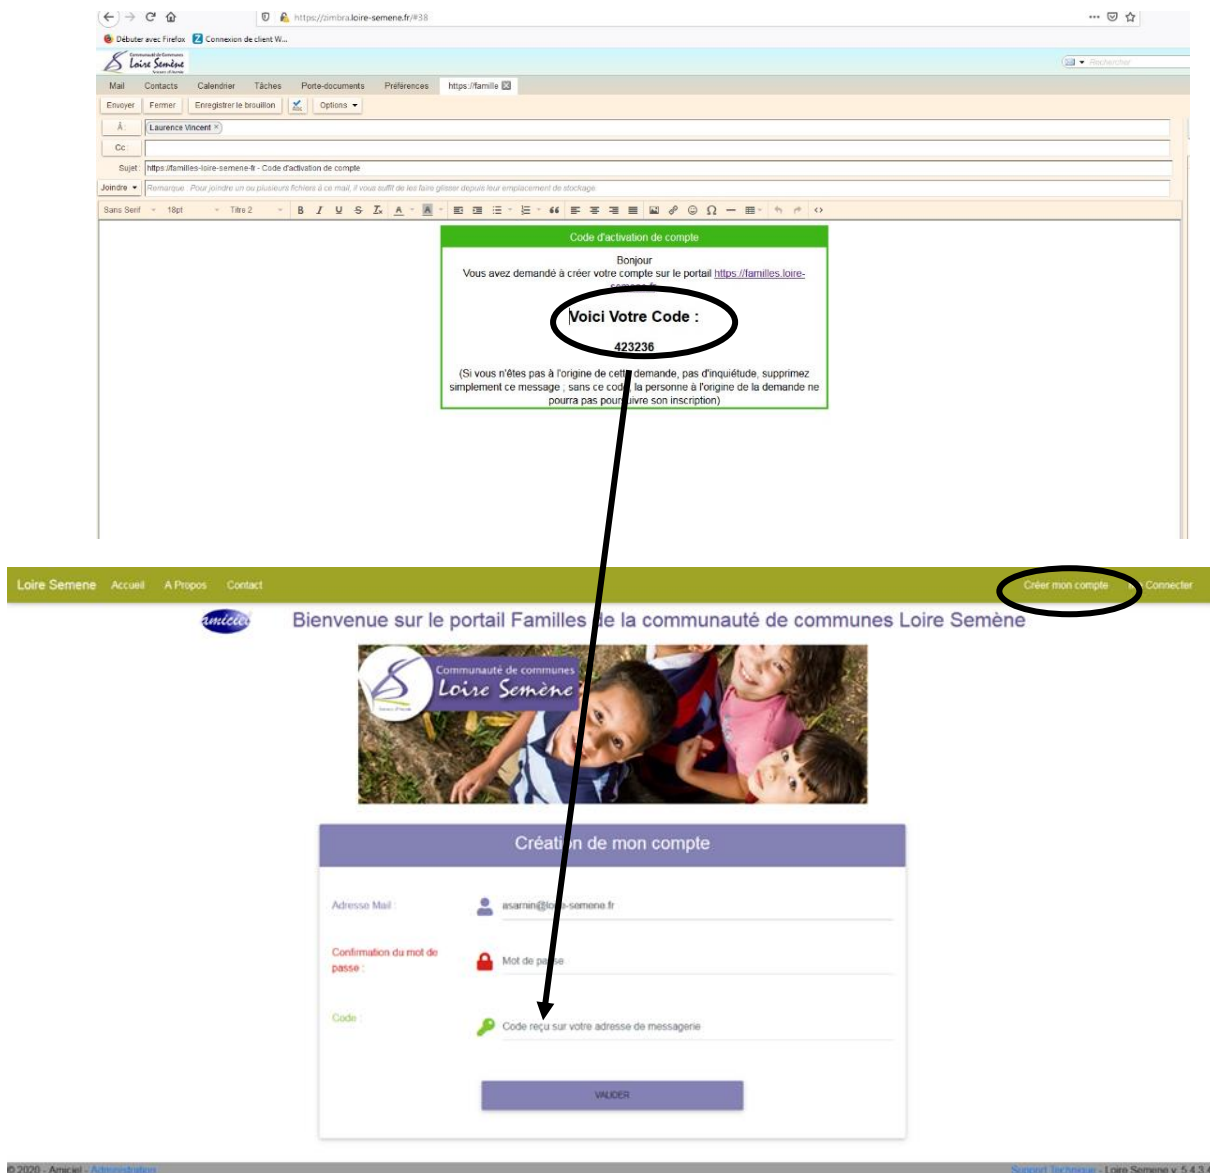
https://zimbra.loire-semene.fr/#38

Débuter avec Firefox   Connexion de client W...

Communauté de Communes Loire Semène

Rechercher

Mail   Contacts   Calendrier   Tâches   Porte-documents   Préférences   https://famille

Envoyer   Fermer   Enregistrer le brouillon   Options

À : Laurence Vincent ×

Cc :

Sujet : https://familles-loire-semene-fr - Code d'activation de compte

Joindre   Remarque : Pour joindre un ou plusieurs fichiers à ce mail, il vous suffit de les faire glisser depuis leur emplacement de stockage.

Sans Serif   18pt   Titre 2

Code d'activation de compte

Bonjour
Vous avez demandé à créer votre compte sur le portail https://familles.loire-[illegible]

Voici Votre Code :

423236

(Si vous n'êtes pas à l'origine de cet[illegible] demande, pas d'inquiétude, supprimez simplement ce message ; sans ce cod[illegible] la personne à l'origine de la demande ne pourra pas pour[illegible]ivre son inscription)

Loire Semene   Accueil   A Propos   Contact   Créer mon compte   Connecter

amiciel

Bienvenue sur le portail Familles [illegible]e la communauté de communes Loire Semène

Communauté de communes Loire Semène

Créati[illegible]n de mon compte

Adresse Mail :   asarnin@lo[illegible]-semene.fr

Confirmation du mot de passe :   Mot de pa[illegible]se

Code :   Code reçu sur votre adresse de messagerie

VALIDER

© 2020 - Amiciel - Administration   Support Technique - Loire Semene v 5.4.3